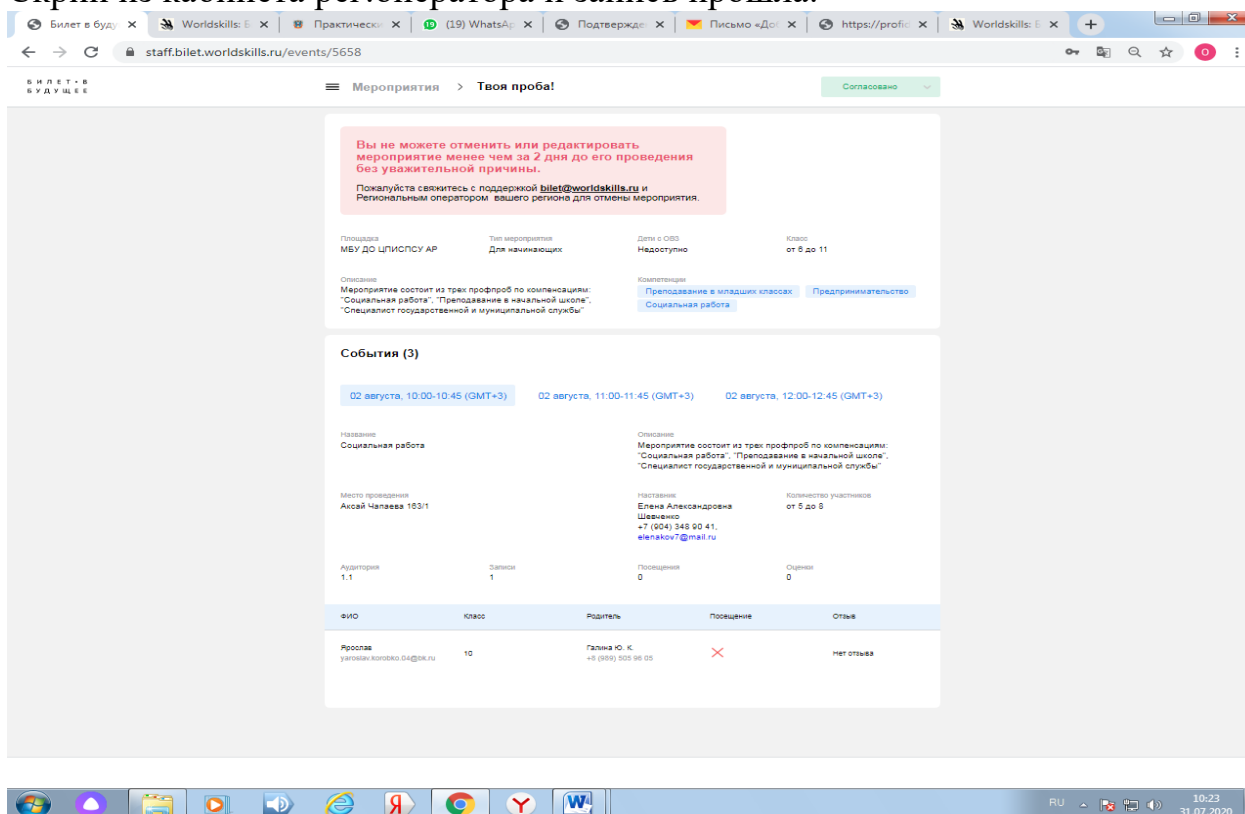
Скрин из кабинета регоператора и запись прошла.

Билет в буду × | Worldskills: E × | Практически × | (19) WhatsAp × | Подтвержде × | Письмо «До × | https://profi × | Worldskills: E ×

staff.bilet.worldskills.ru/events/5658

БИЛЕТ В БУДУЩЕЕ

Мероприятия > Твоя проба!

Согласовано

Вы не можете отменить или редактировать мероприятие менее чем за 2 дня до его проведения без уважительной причины.

Пожалуйста свяжитесь с поддержкой bilet@worldskills.ru и Региональным оператором вашего региона для отмены мероприятия.

Площадка
МБУ ДО ЦПИСПСУ АР

Тип мероприятия
Для начинающих

Дети с ОВЗ
Недоступно

Класс
от 6 до 11

Описание
Мероприятие состоит из трех профпроб по компенсациям: "Социальная работа", "Преподавание в начальной школе", "Специалист государственной и муниципальной службы"

Компетенции
Преподавание в младших классах
Предпринимательство
Социальная работа

События (3)

02 августа, 10:00-10:45 (GMT+3)
02 августа, 11:00-11:45 (GMT+3)
02 августа, 12:00-12:45 (GMT+3)

Название
Социальная работа

Описание
Мероприятие состоит из трех профпроб по компенсациям: "Социальная работа", "Преподавание в начальной школе", "Специалист государственной и муниципальной службы"

Место проведения
Аксай Чапаева 163/1

Наставник
Елена Александровна Шевченко
+7 (904) 348 90 41,
elenakov7@mail.ru

Количество участников
от 5 до 8

Аудитория
1.1

Записи
1

Посещения
0

Оценки
0

| ФИО | Класс | Родитель | Посещение | Отзыв |
|---|---|---|---|---|
| Ярослав yaroslav.korobko.04@bk.ru | 10 | Галина Ю. К. +8 (989) 505 96 05 | × | Нет отзыва |

RU 10:23 31.07.2020